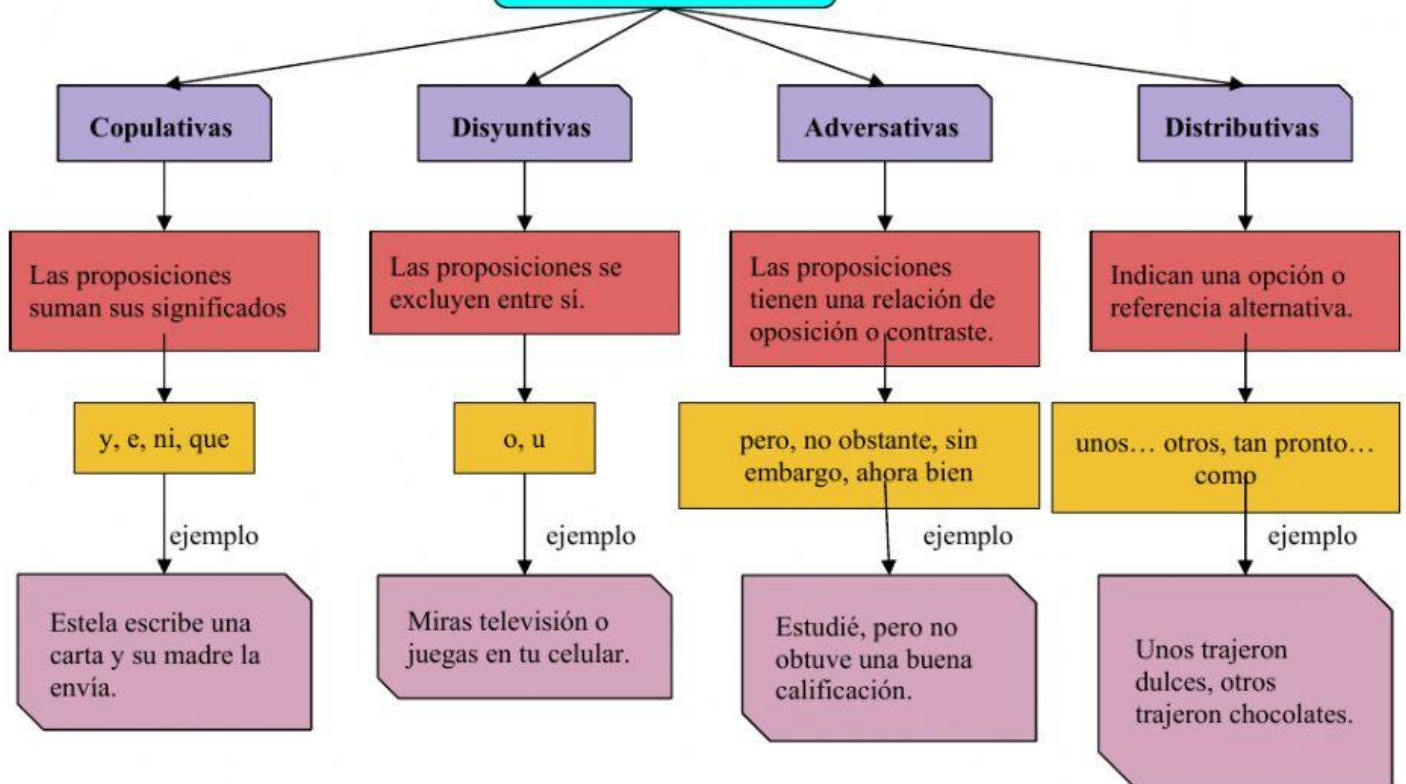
Copulativas

Las proposiciones suman sus significados

y, e, ni, que

ejemplo

Estela escribe una carta y su madre la envía.

Disyuntivas

Las proposiciones se excluyen entre sí.

o, u

ejemplo

Miras televisión o juegas en tu celular.

Adversativas

Las proposiciones tienen una relación de oposición o contraste.

pero, no obstante, sin embargo, ahora bien

ejemplo

Estudié, pero no obtuve una buena calificación.

Distributivas

Indican una opción o referencia alternativa.

unos… otros, tan pronto… como

ejemplo

Unos trajeron dulces, otros trajeron chocolates.